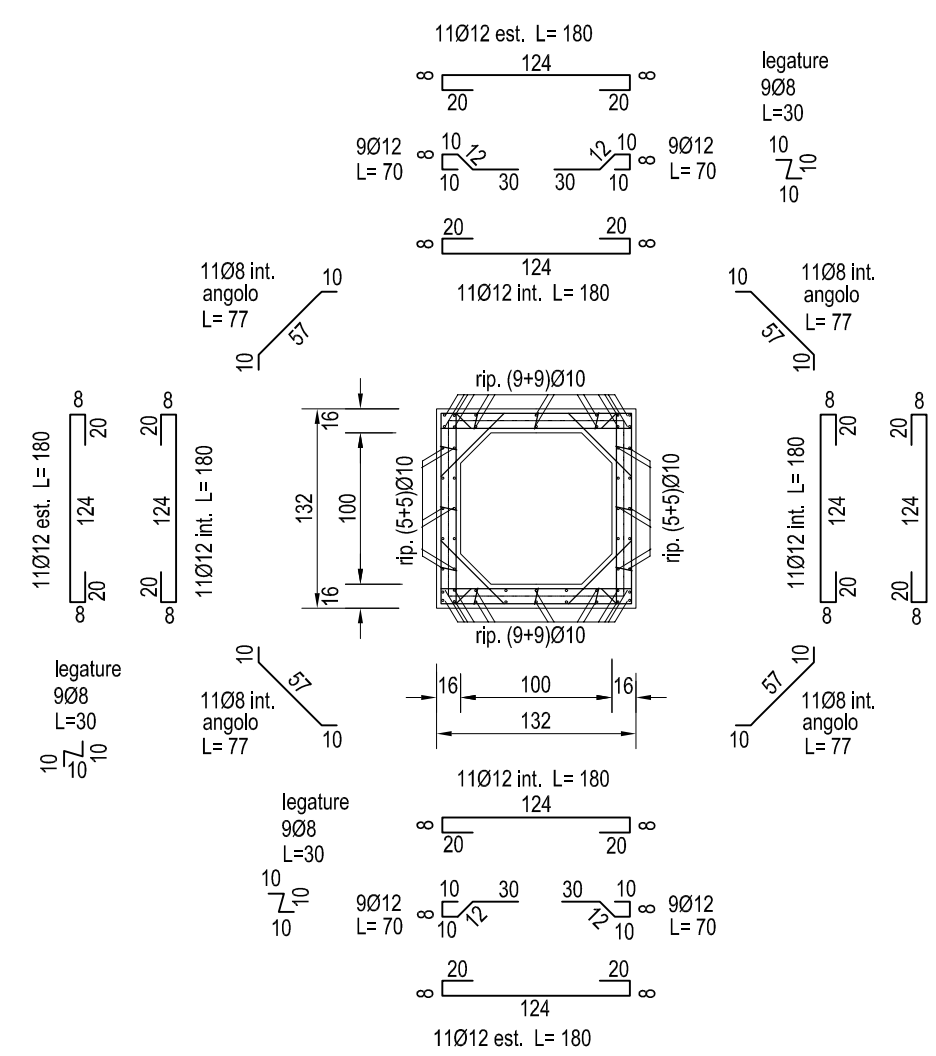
11Ø12 est. L= 180

124
20 20
8 8

legature
9Ø8
L=30

10
10
10

9Ø12
L= 70

10 12
10 30

12 10
30 10

9Ø12
L= 70

8 8
20 20
124
11Ø12 int. L= 180

11Ø8 int.
angolo
L= 77
10
57
10

10
11Ø8 int.
angolo
L= 77
57
10

rip. (9+9)Ø10

8
20
124
20
8
11Ø12 est. L= 180

8
20
124
20
8
11Ø12 int. L= 180

16
100
16
132

rip. (5+5)Ø10
rip. (5+5)Ø10

rip. (9+9)Ø10

8
20
124
20
8
11Ø12 int. L= 180

8
20
124
20
8

legature
9Ø8
L=30
10
10
10

10
57
11Ø8 int.
angolo
L= 77
10

16 100 16
132

10
57
11Ø8 int.
angolo
L= 77
10

11Ø12 int. L= 180
124
8 8
20 20

legature
9Ø8
L=30
10
10
10

9Ø12
L= 70
10 30
10 12

30 10
12 10
9Ø12
L= 70

20 20
8 8
124
11Ø12 est. L= 180